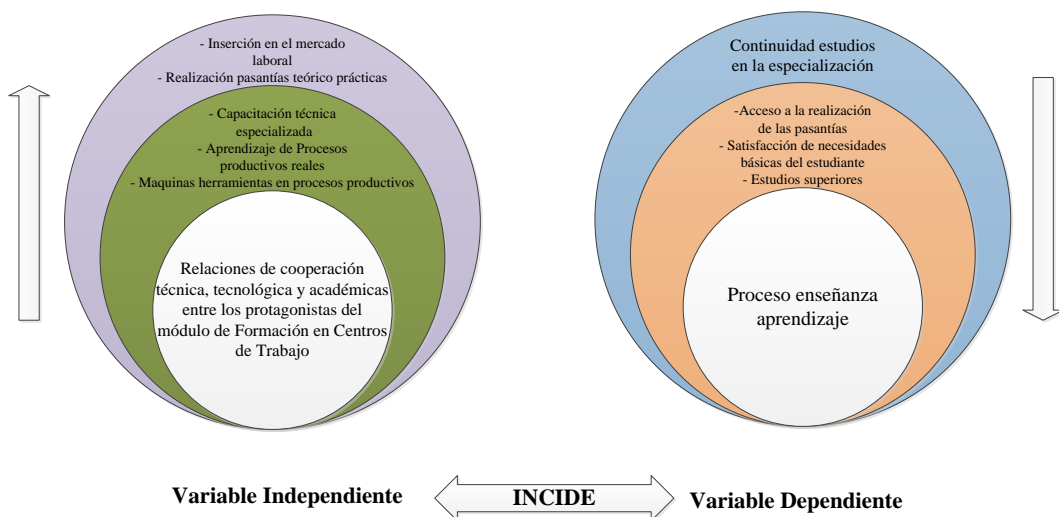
- Inserción en el mercado laboral
- Realización pasantías teórico prácticas

- Capacitación técnica especializada
- Aprendizaje de Procesos productivos reales
- Maquinas herramientas en procesos productivos

Relaciones de cooperación técnica, tecnológica y académicas entre los protagonistas del módulo de Formación en Centros de Trabajo

Continuidad estudios en la especialización

-Acceso a la realización de las pasantías
- Satisfacción de necesidades básicas del estudiante
- Estudios superiores

Proceso enseñanza aprendizaje

Variable Independiente

INCIDE

Variable Dependiente